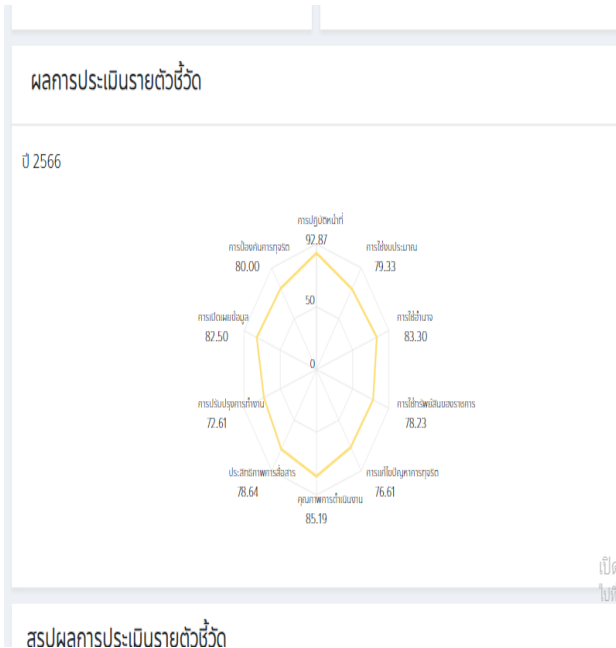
ผลการประเมินรายตัวชี้วัด

ปี 2566

การปฏิบัติหน้าที่
92.87

การใช้งบประมาณ
79.33

การใช้อำนาจ
83.30

การใช้ทรัพย์สินของราชการ
78.23

การแก้ไขปัญหาการทุจริต
76.61

คุณภาพการดำเนินงาน
85.19

ประสิทธิภาพการสื่อสาร
78.64

การปรับปรุงการทำงาน
72.61

การเปิดเผยข้อมูล
82.50

การป้องกันการทุจริต
80.00

50

0

เปิด
ไม่

สรุปผลการประเมินรายตัวชี้วัด